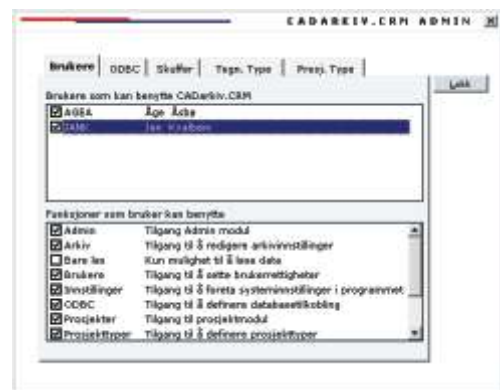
CADARKIV.CRM ADMIN

Brukere | ODBC | Skuffer | Tegn. Type | Proxj. Type

Lukk

Brukere som kan benytte CADarkiv.CRM

| | |
|---|---|
| AGEA | Åge Åsba |
| JANK | Jan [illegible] |

Funksjoner som bruker kan benytte

| | |
|---|---|
| Admin | Tilgang Admin modul |
| Arkiv | Tilgang til å redigere arkivinnstillinger |
| Bare les | Kun mulighet til å lese data |
| Brukere | Tilgang til å sette brukerrettigheter |
| Innstillinger | Tilgang til å foreta systeminnstillinger i programmet |
| ODBC | Tilgang til å definere databasetilkobling |
| Prosjekter | Tilgang til prosjektmodul |
| Prosjekttyper | Tilgang til å definere prosjekttyper |